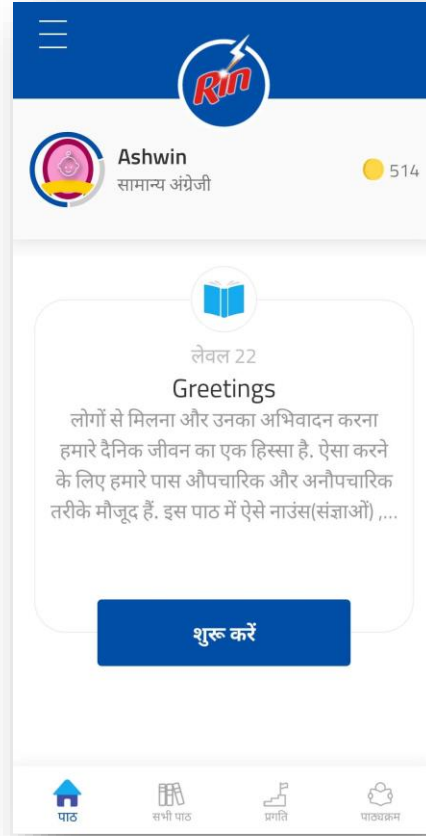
Rin

Ashwin
सामान्य अंग्रेजी

514

लेवल 22
Greetings
लोगों से मिलना और उनका अभिवादन करना हमारे दैनिक जीवन का एक हिस्सा है. ऐसा करने के लिए हमारे पास औपचारिक और अनौपचारिक तरीके मौजूद हैं. इस पाठ में ऐसे नाउंस(संज्ञाओं) ,...

शुरू करें

पाठ
सभी पाठ
प्रगति
पाठ्यक्रम